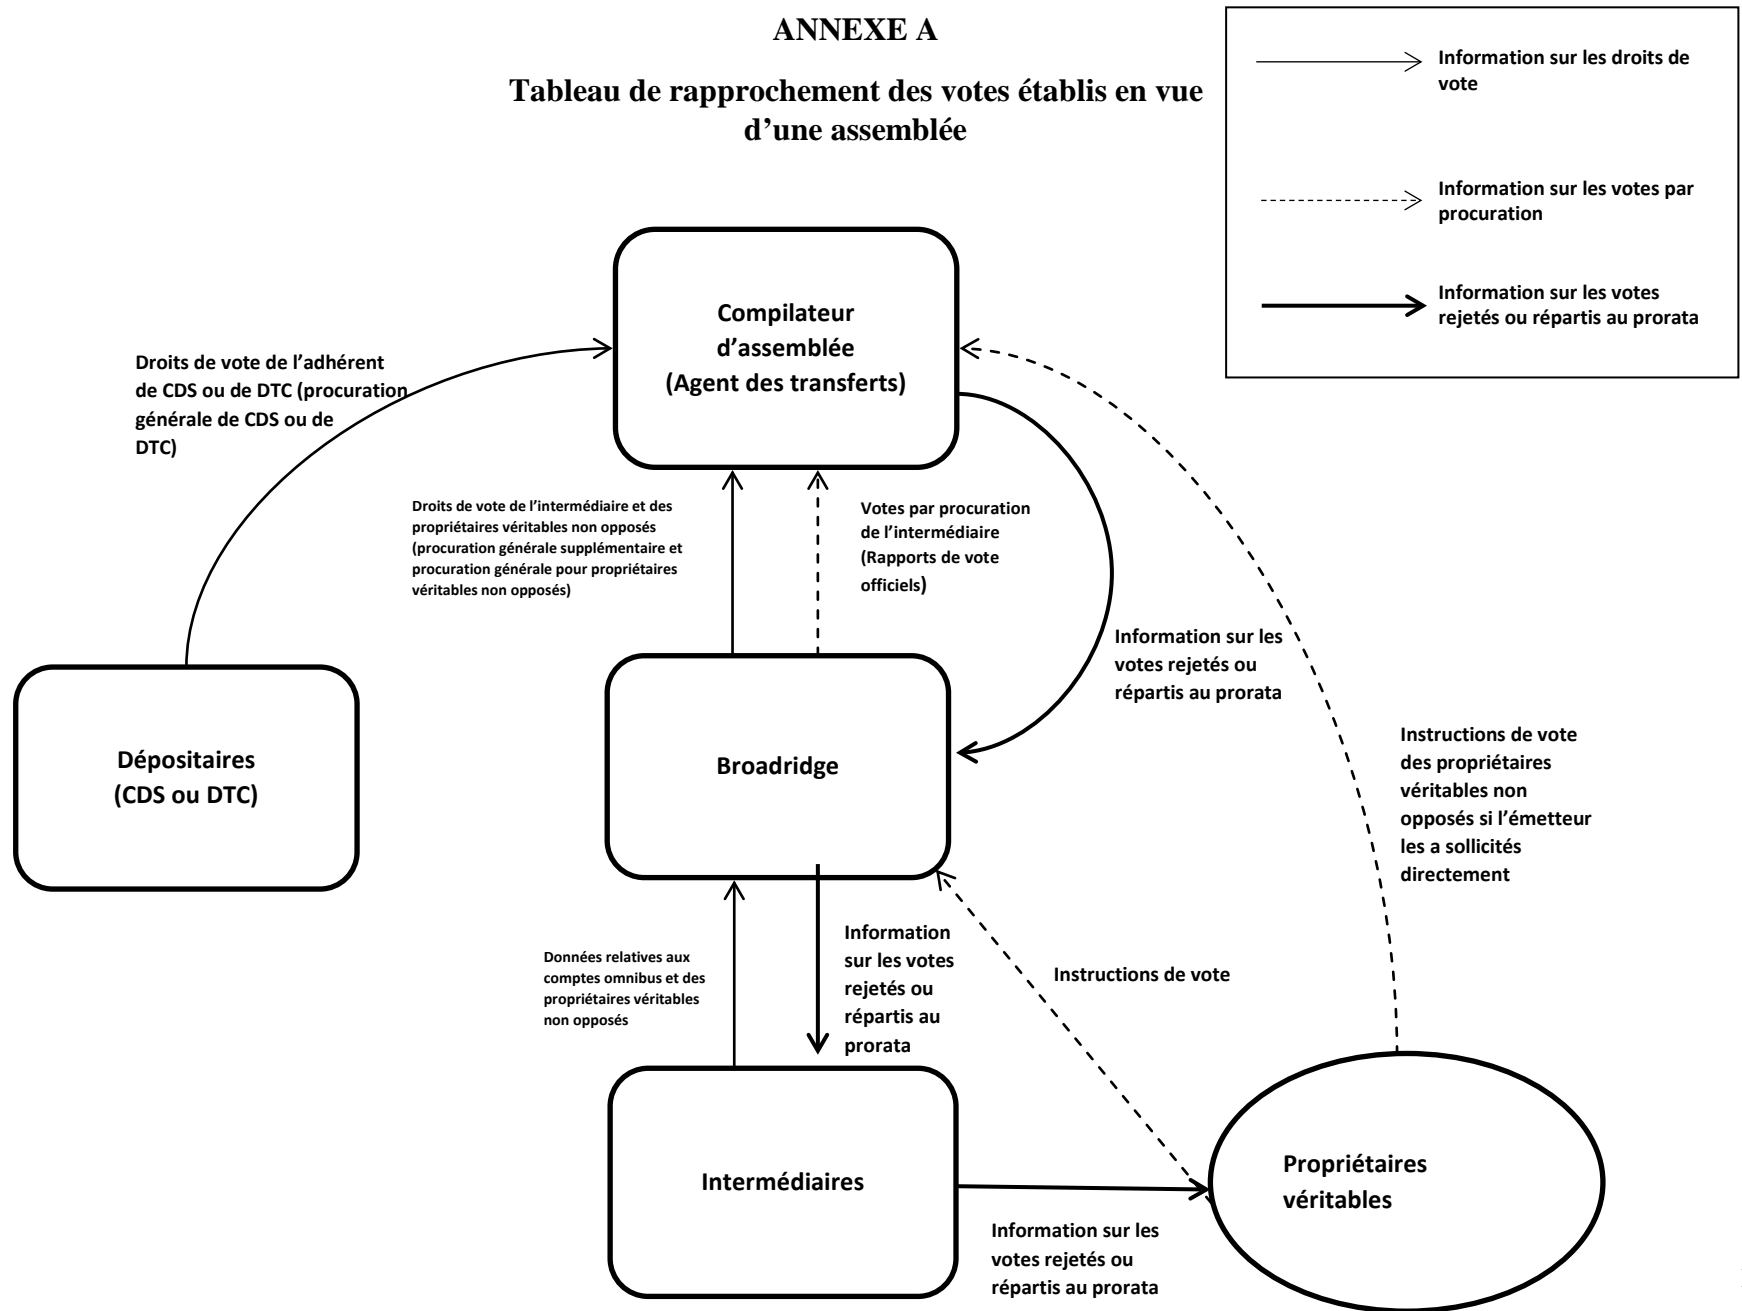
ANNEXE A

Tableau de rapprochement des votes établis en vue d'une assemblée

Information sur les droits de vote

Information sur les votes par procuration

Information sur les votes rejetés ou répartis au prorata

Compilateur d'assemblée (Agent des transferts)

Droits de vote de l'adhérent de CDS ou de DTC (procuration générale de CDS ou de DTC)

Droits de vote de l'intermédiaire et des propriétaires véritables non opposés (procuration générale supplémentaire et procuration générale pour propriétaires véritables non opposés)

Votes par procuration de l'intermédiaire (Rapports de vote officiels)

Information sur les votes rejetés ou répartis au prorata

Instructions de vote des propriétaires véritables non opposés si l'émetteur les a sollicités directement

Dépositaires (CDS ou DTC)

Broadridge

Données relatives aux comptes omnibus et des propriétaires véritables non opposés

Information sur les votes rejetés ou répartis au prorata

Instructions de vote

Intermédiaires

Propriétaires véritables

Information sur les votes rejetés ou répartis au prorata